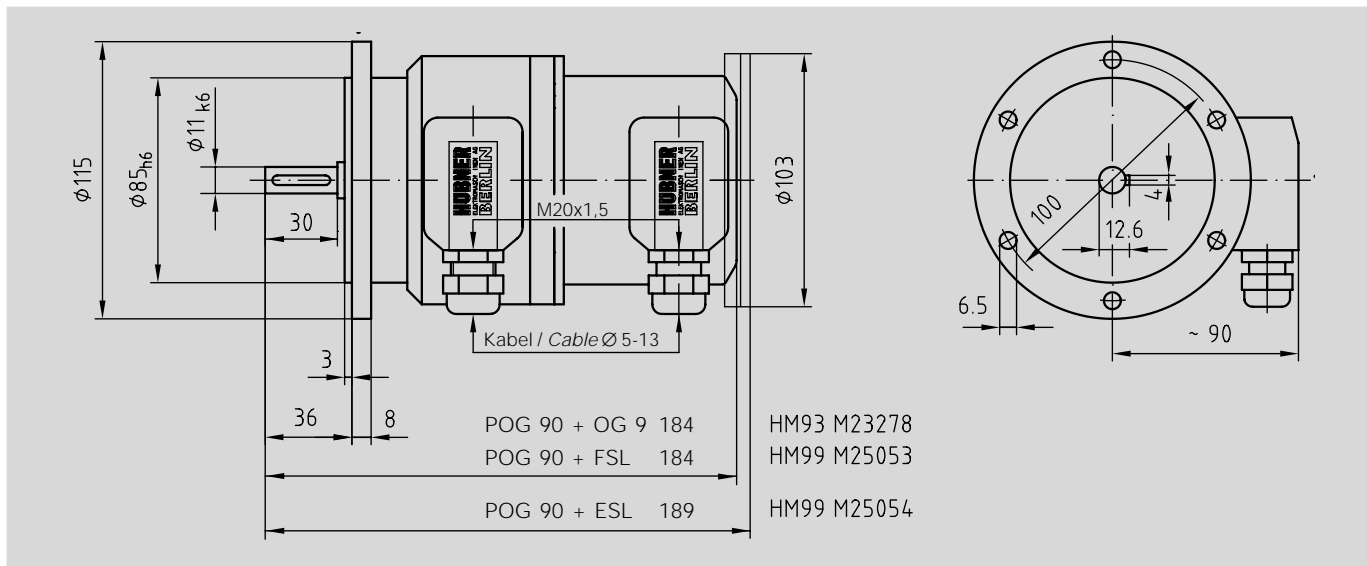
$\phi 115$

$\phi 85_{h6}$

$\phi 11_{k6}$

30

HÜBNER BERLIN ELEKTROMASCHINEN AG

HÜBNER BERLIN ELEKTROMASCHINEN AG

M20x1,5

$\phi 103$

Kabel / *Cable* Ø 5-13

3

36

8

POG 90 + OG 9 184

POG 90 + FSL 184

POG 90 + ESL 189

HM93 M23278

HM99 M25053

HM99 M25054

100

4

12.6

6.5

~ 90